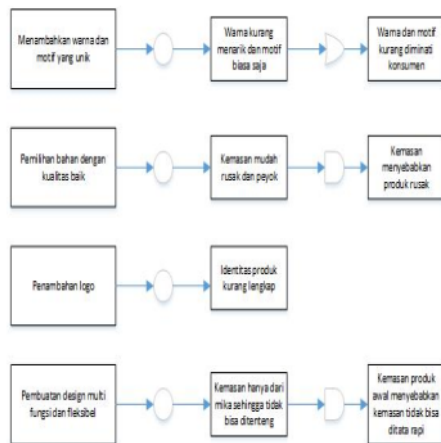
Menambahkan warna dan motif yang unik

Warna kurang menarik dan motif biasa saja

Warna dan motif kurang diminati konsumen

Pemilihan bahan dengan kualitas baik

Kemasan mudah rusak dan peyok

Kemasan menyebabkan produk rusak

Penambahan logo

Identitas produk kurang lengkap

Pembuatan design multi fungsi dan fleksibel

Kemasan hanya dari mika sehingga tidak bisa ditenteng

Kemasan produk awal menyebabkan kemasan tidak bisa ditata rapi